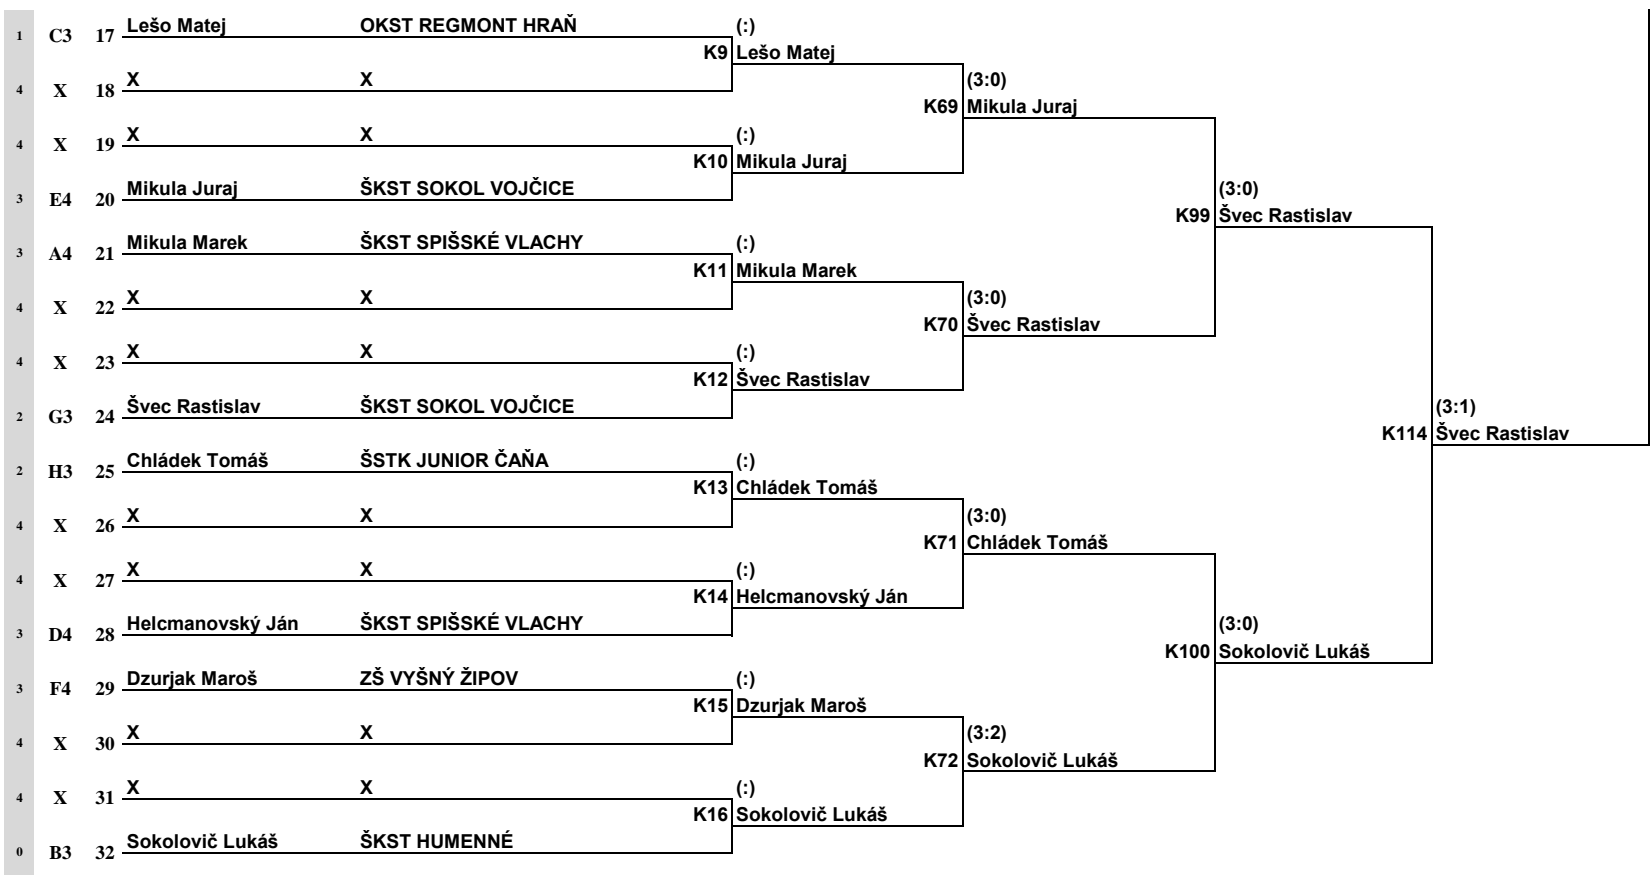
| | | | | |
|---|---|---|---|---|
| 1 | C3 | 17 | Lešo Matej | OKST REGMONT HRAŇ |
| 4 | X | 18 | X | X |
| 4 | X | 19 | X | X |
| 3 | E4 | 20 | Mikula Juraj | ŠKST SOKOL VOJČICE |
| 3 | A4 | 21 | Mikula Marek | ŠKST SPIŠSKÉ VLACHY |
| 4 | X | 22 | X | X |
| 4 | X | 23 | X | X |
| 2 | G3 | 24 | Švec Rastislav | ŠKST SOKOL VOJČICE |
| 2 | H3 | 25 | Chládek Tomáš | ŠSTK JUNIOR ČAŇA |
| 4 | X | 26 | X | X |
| 4 | X | 27 | X | X |
| 3 | D4 | 28 | Helcmanovský Ján | ŠKST SPIŠSKÉ VLACHY |
| 3 | F4 | 29 | Dzurjak Maroš | ZŠ VYŠNÝ ŽIPOV |
| 4 | X | 30 | X | X |
| 4 | X | 31 | X | X |
| 0 | B3 | 32 | Sokolovič Lukáš | ŠKST HUMENNÉ |

(:)
K9 Lešo Matej

(:)
K10 Mikula Juraj

(:)
K11 Mikula Marek

(:)
K12 Švec Rastislav

(:)
K13 Chládek Tomáš

(:)
K14 Helcmanovský Ján

(:)
K15 Dzurjak Maroš

(:)
K16 Sokolovič Lukáš

(3:0)
K69 Mikula Juraj

(3:0)
K70 Švec Rastislav

(3:0)
K71 Chládek Tomáš

(3:2)
K72 Sokolovič Lukáš

(3:0)
K99 Švec Rastislav

(3:0)
K100 Sokolovič Lukáš

(3:1)
K114 Švec Rastislav